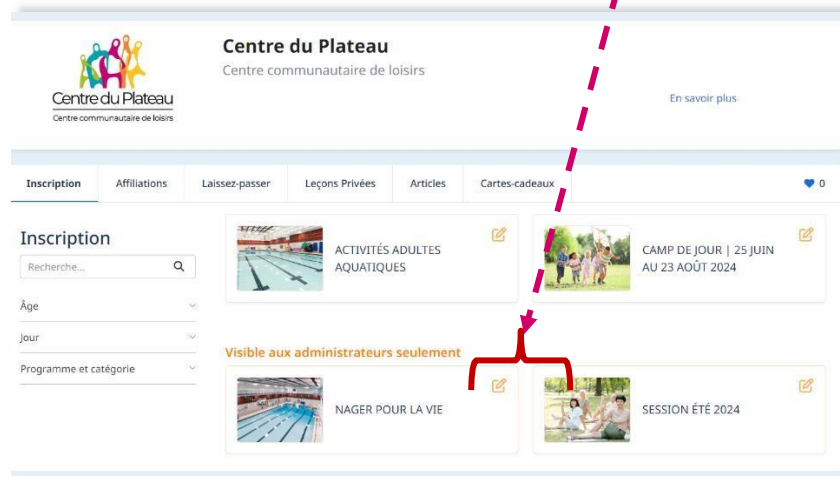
Centre du Plateau
Centre communautaire de loisirs

Centre du Plateau
Centre communautaire de loisirs

En savoir plus

Inscription | Affiliations | Laissez-passer | Leçons Privées | Articles | Cartes-cadeaux | 0

Inscription

Recherche...

Âge

Jour

Programme et catégorie

ACTIVITÉS ADULTES AQUATIQUES

CAMP DE JOUR | 25 JUIN AU 23 AOÛT 2024

Visible aux administrateurs seulement

NAGER POUR LA VIE

SESSION ÉTÉ 2024